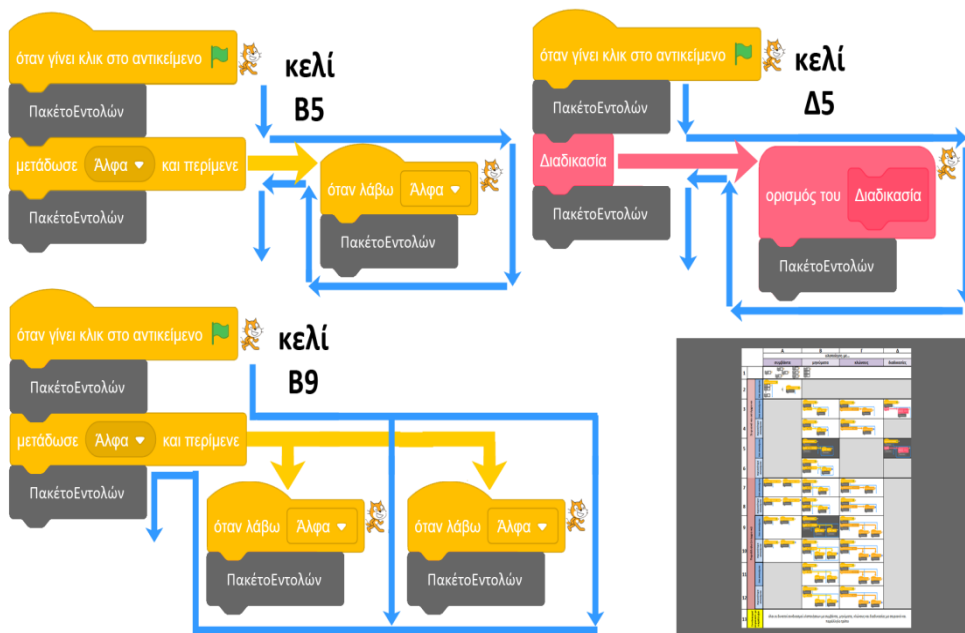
όταν γίνει κλικ στο αντικείμενο
ΠακέτοΕντολών
μετάδωσε Άλφα και περίμενε
ΠακέτοΕντολών
κελί B5
όταν λάβω Άλφα
ΠακέτοΕντολών

όταν γίνει κλικ στο αντικείμενο
ΠακέτοΕντολών
Διαδικασία
ΠακέτοΕντολών
κελί Δ5
ορισμός του Διαδικασία
ΠακέτοΕντολών

όταν γίνει κλικ στο αντικείμενο
ΠακέτοΕντολών
μετάδωσε Άλφα και περίμενε
ΠακέτοΕντολών
κελί B9
όταν λάβω Άλφα
ΠακέτοΕντολών
όταν λάβω Άλφα
ΠακέτοΕντολών

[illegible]